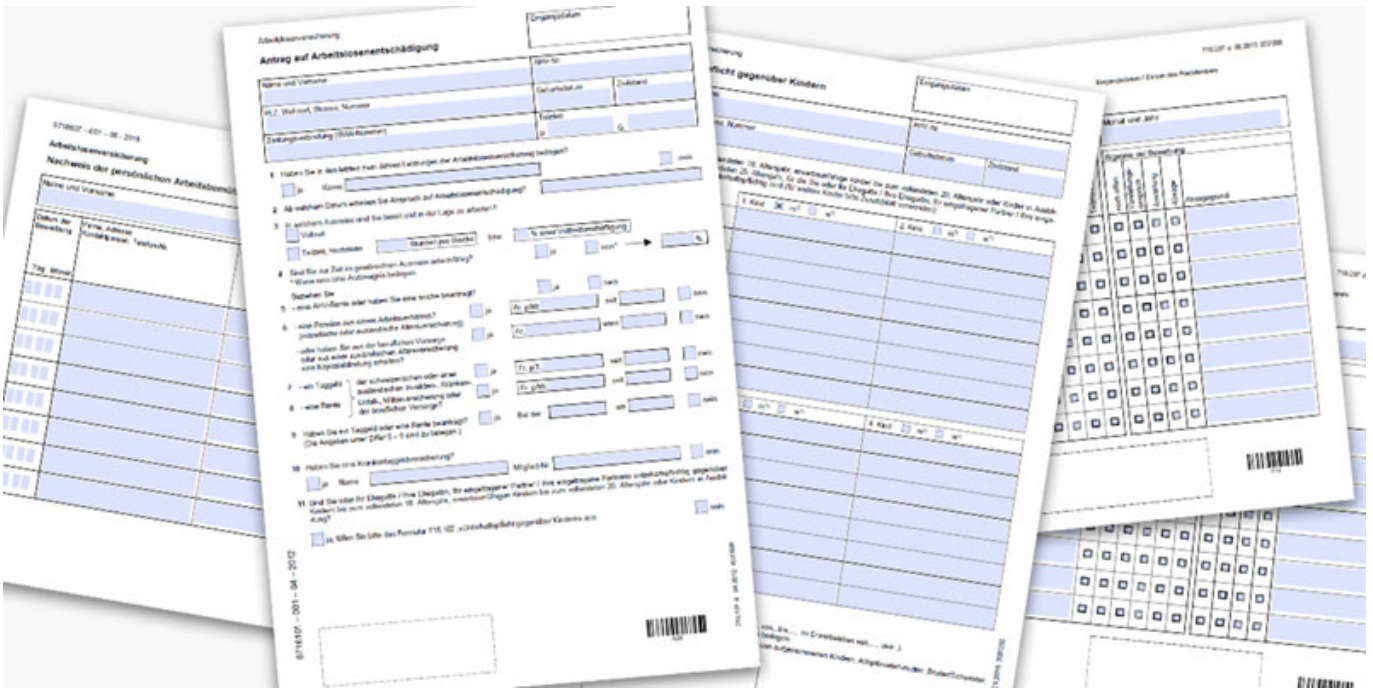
Arbeitslosenversicherung

Eingangsdatum

Antrag auf Arbeitslosenentschädigung

AHV-Nr.

Name und Vorname

Geburtsdatum

Zivilstand

PLZ, Wohnort, Strasse, Nummer

Zahlungsverbindung (IBAN-Nummer)

Telefon

1 Haben Sie in den letzten zwei Jahren Leistungen der Arbeitslosenversicherung bezogen?

nein

ja

Kasse

2 Ab welchem Datum erheben Sie Anspruch auf Arbeitslosenentschädigung?

3 In welchem Ausmass sind Sie bereit und in der Lage zu arbeiten?

Vollzeit

Teilzeit, höchstens

Stunden pro Woche

bzw.

% einer Vollzeitbeschäftigung

4 Sind Sie zur Zeit in gesetzlichem Ausmass arbeitsfähig?

ja

nein

Beziehen Sie

5 - eine AHV-Rente oder haben Sie eine solche beantragt?

ja

Fr. p.Mt.

seit

nein

6 - eine Rente aus einem Arbeitsverhältnis?

ja

Fr.

seit

nein

7 - ein Taggeld

ja

Fr. p.T.

seit

nein

8 - eine Rente

ja

Fr. p.Mt.

seit

nein

9 Haben Sie ein Taggeld oder eine Rente beantragt? (Die Angaben unter Ziffer 5 – 8 sind zu belegen.)

ja

Bei der

am

nein

10 Haben Sie eine Krankentaggeldversicherung?

ja

Name

Mitglied-Nr.

11 Sind Sie oder Ihr Ehegatte / Ihre Ehegattin, Ihr eingetragener Partner / Ihre eingetragene Partnerin unterhaltspflichtig gegenüber Kindern

nein

ja. Füllen Sie bitte das Formular 716.102 „Unterhaltspflicht gegenüber Kindern“ aus

716.101 – 001 – 04 – 2012

716.007 – 031 – 06 – 2016

Arbeitslosenversicherung

Nachweis der persönlichen Arbeitsbemühungen

Name und Vorname

Datum der Bewerbung

Tag Monat

Firma, Adresse Kontaktperson, Telefon-Nr.

Unterhaltspflicht gegenüber Kindern

Eingangsdatum

AHV-Nr.

Geburtsdatum

Zivilstand

1. Kind

2. Kind

3. Kind

4. Kind

Monat und Jahr

Absagegrund